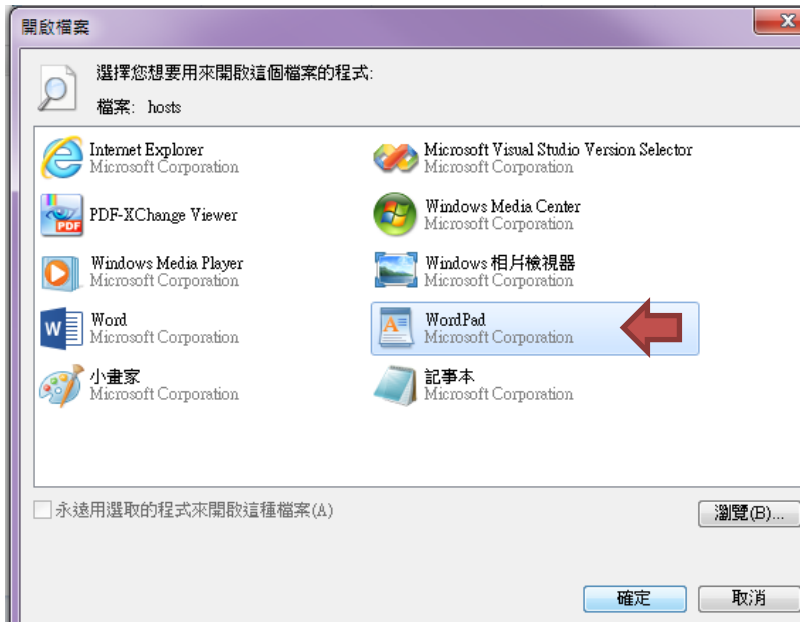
開啟檔案

選擇您想要用來開啟這個檔案的程式:

檔案: hosts

Internet Explorer
Microsoft Corporation

Microsoft Visual Studio Version Selector
Microsoft Corporation

PDF-XChange Viewer

Windows Media Center
Microsoft Corporation

Windows Media Player
Microsoft Corporation

Windows 相片檢視器
Microsoft Corporation

Word
Microsoft Corporation

WordPad
Microsoft Corporation

小畫家
Microsoft Corporation

記事本
Microsoft Corporation

永遠用選取的程式來開啟這種檔案(A)

瀏覽(B)...

確定

取消